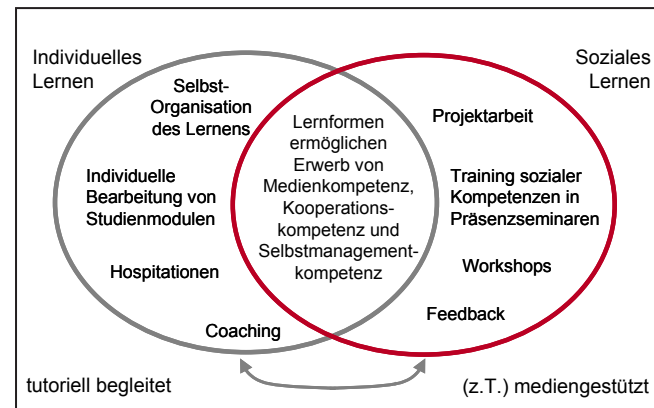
Individuelles Lernen

Soziales Lernen

Selbst-Organisation des Lernens

Individuelle Bearbeitung von Studienmodulen

Hospitationen

Coaching

Lernformen ermöglichen Erwerb von Medienkompetenz, Kooperationskompetenz und Selbstmanagementkompetenz

Projektarbeit

Training sozialer Kompetenzen in Präsenzseminaren

Workshops

Feedback

tutoriell begleitet

(z.T.) mediengestützt